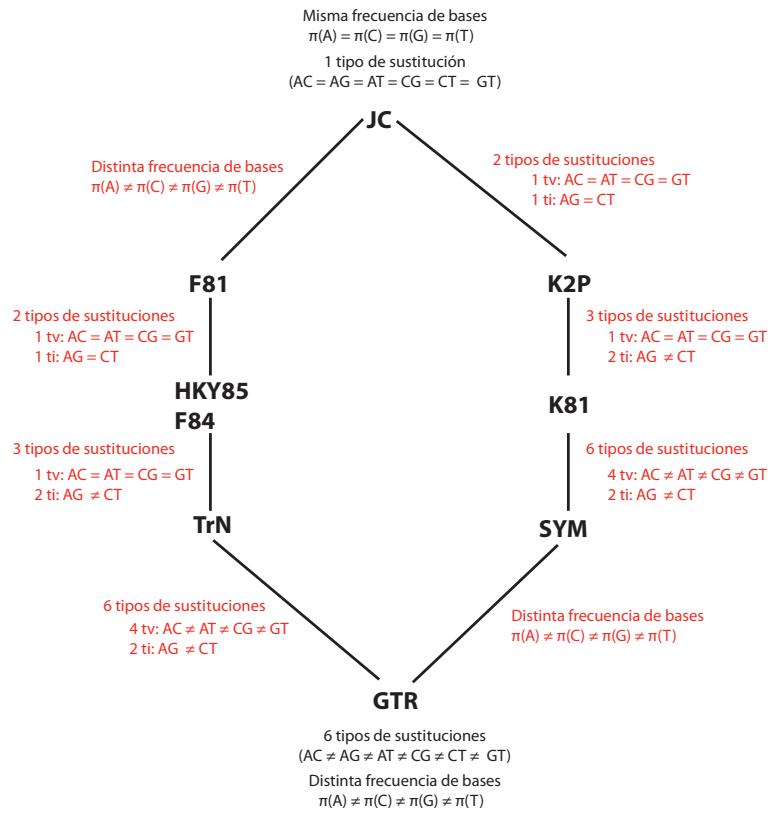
Misma frecuencia de bases
$\pi(A) = \pi(C) = \pi(G) = \pi(T)$
1 tipo de sustitución
(AC = AG = AT = CG = CT = GT)

JC

Distinta frecuencia de bases
$\pi(A) \neq \pi(C) \neq \pi(G) \neq \pi(T)$

2 tipos de sustituciones
1 tv: AC = AT = CG = GT
1 ti: AG = CT

F81

K2P

2 tipos de sustituciones
1 tv: AC = AT = CG = GT
1 ti: AG = CT

3 tipos de sustituciones
1 tv: AC = AT = CG = GT
2 ti: AG $\neq$ CT

HKY85
F84

K81

3 tipos de sustituciones
1 tv: AC = AT = CG = GT
2 ti: AG $\neq$ CT

6 tipos de sustituciones
4 tv: AC $\neq$ AT $\neq$ CG $\neq$ GT
2 ti: AG $\neq$ CT

TrN

SYM

6 tipos de sustituciones
4 tv: AC $\neq$ AT $\neq$ CG $\neq$ GT
2 ti: AG $\neq$ CT

Distinta frecuencia de bases
$\pi(A) \neq \pi(C) \neq \pi(G) \neq \pi(T)$

GTR

6 tipos de sustituciones
(AC $\neq$ AG $\neq$ AT $\neq$ CG $\neq$ CT $\neq$ GT)
Distinta frecuencia de bases
$\pi(A) \neq \pi(C) \neq \pi(G) \neq \pi(T)$